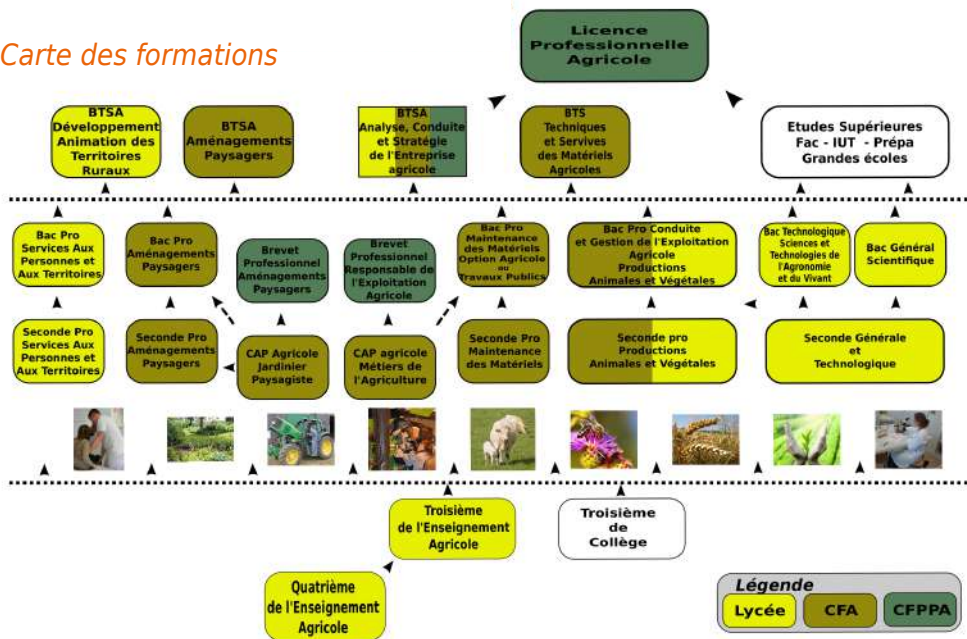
Carte des formations

Licence Professionnelle Agricole

BTSA Développement Animation des Territoires Ruraux

BTSA Aménagements Paysagers

BTSA Analyse, Conduite et Stratégie de l'Entreprise agricole

BTS Techniques et Servives des Matériels Agricoles

Etudes Supérieures Fac - IUT - Prépa Grandes écoles

Bac Pro Services Aux Personnes et Aux Territoires

Bac Pro Aménagements Paysagers

Brevet Professionnel Aménagements Paysagers

Brevet Professionnel Responsable de l'Exploitation Agricole

Bac Pro Maintenance des Matériels Option Agricole ou Travaux Publics

Bac Pro Conduite et Gestion de l'Exploitation Agricole Productions Animales et Végétales

Bac Technologique Sciences et Technologies de l'Agronomie et du Vivant

Bac Général Scientifique

Seconde Pro Services Aux Personnes et Aux Territoires

Seconde Pro Aménagements Paysagers

CAP Agricole Jardinier Paysagiste

CAP agricole Métiers de l'Agriculture

Seconde Pro Maintenance des Matériels

Seconde pro Productions Animales et Végétales

Seconde Générale et Technologique

Troisième de l'Enseignement Agricole

Troisième de Collège

Quatrième de l'Enseignement Agricole

Légende
Lycée
CFA
CFPPA